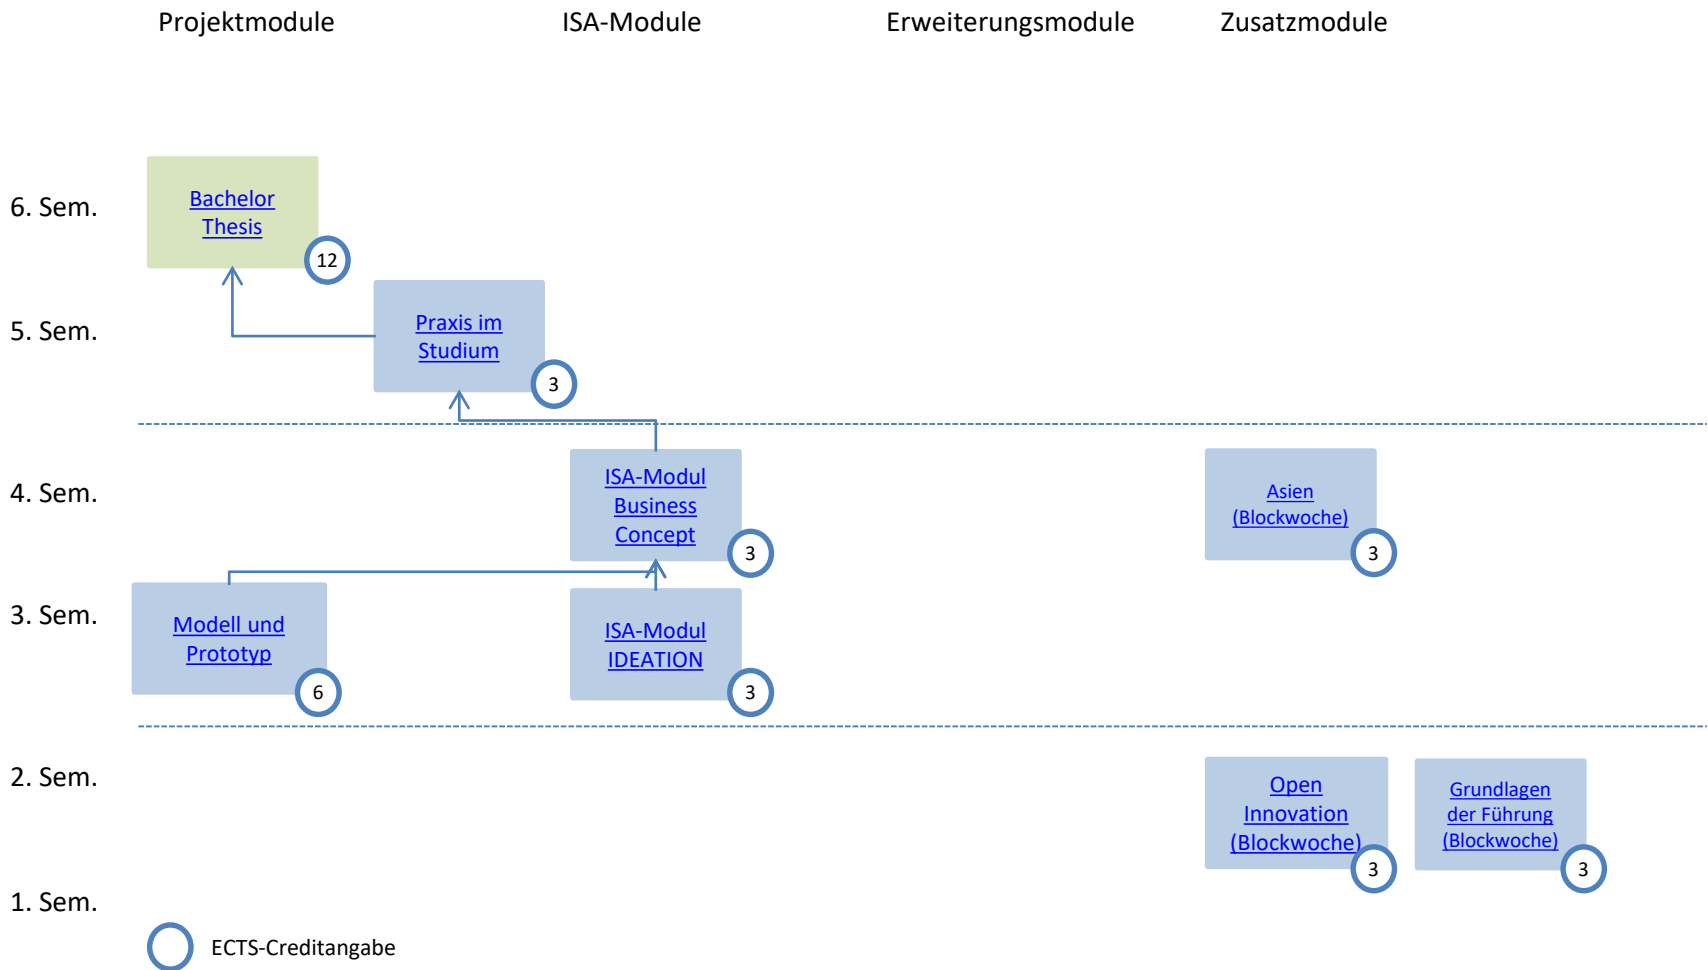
Projektmodule

ISA-Module

Erweiterungsmodule

Zusatzmodule

6. Sem.

Bachelor Thesis

12

5. Sem.

Praxis im Studium

3

4. Sem.

ISA-Modul Business Concept

3

Asien (Blockwoche)

3

3. Sem.

Modell und Prototyp

6

ISA-Modul IDEATION

3

2. Sem.

Open Innovation (Blockwoche)

3

Grundlagen der Führung (Blockwoche)

3

1. Sem.

ECTS-Creditangabe